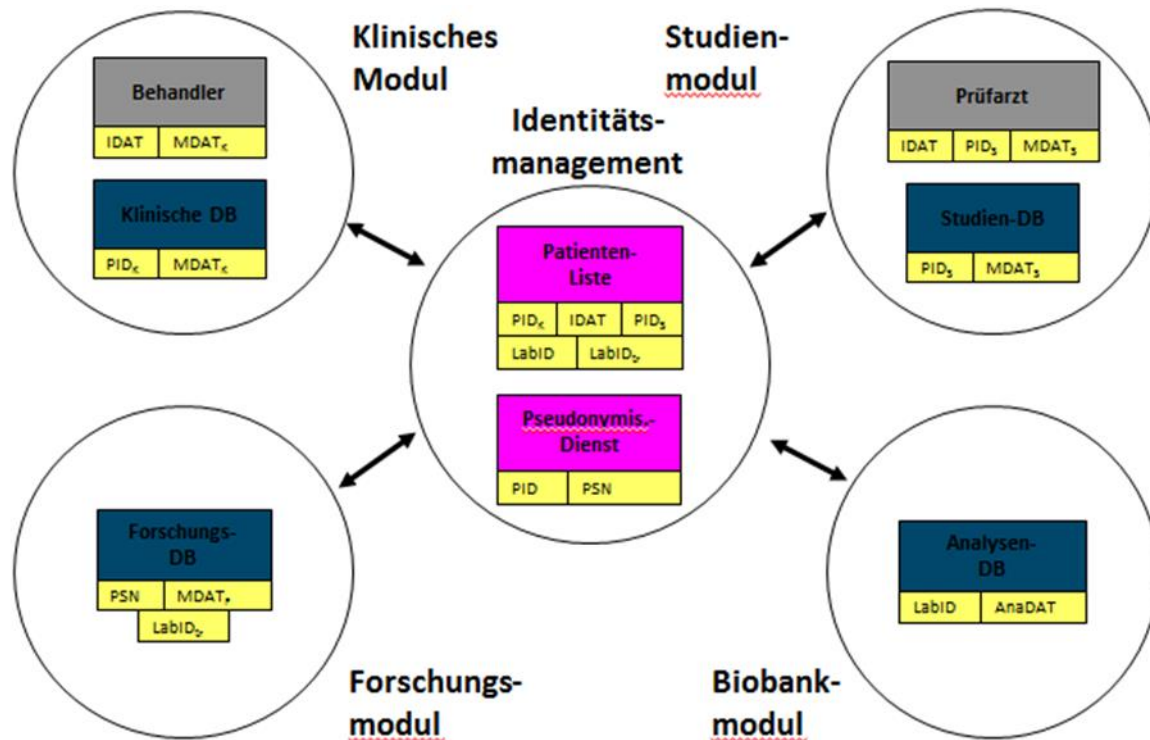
Klinisches Modul

Studienmodul

Identitätsmanagement

Behandler

| IDAT | $MDAT_K$ |
|---|---|

Klinische DB

| $PID_K$ | $MDAT_K$ |
|---|---|

Prüfarzt

| IDAT | $PID_S$ | $MDAT_S$ |
|---|---|---|

Studien-DB

| $PID_S$ | $MDAT_S$ |
|---|---|

Patienten-Liste

| $PID_K$ | IDAT | $PID_S$ |
|---|---|---|
| LabID | $LabID_P$ | |

Pseudonymis.-Dienst

| PID | PSN |
|---|---|

Forschungs-DB

| PSN | $MDAT_F$ |
|---|---|
| $LabID_P$ | |

Analysen-DB

| LabID | AnaDAT |
|---|---|

Forschungsmodul

Biobankmodul